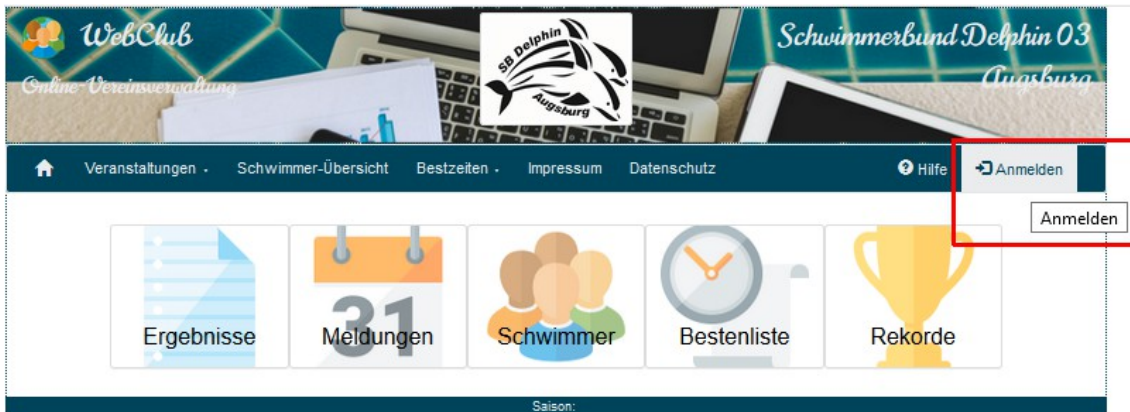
WebClub
Online-Vereinsverwaltung

SB Delphin
Augsburg

Schwimmerbund Delphin 03
Augsburg

Veranstaltungen · Schwimmer-Übersicht Bestzeiten · Impressum Datenschutz

Hilfe Anmelden

Anmelden

31

Ergebnisse Meldungen Schwimmer Bestenliste Rekorde

Saison: